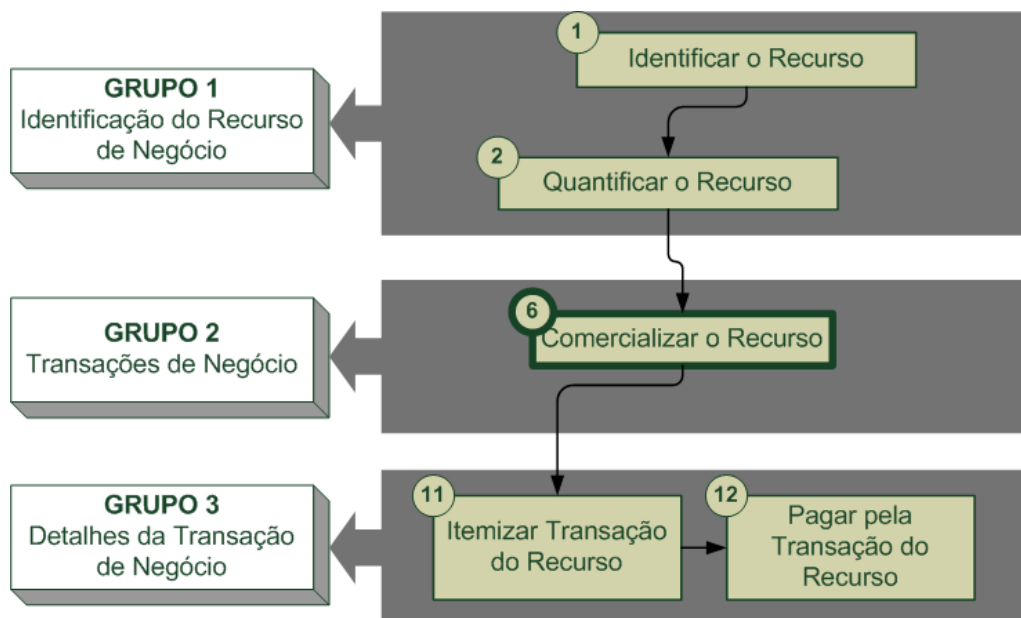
GRUPO 1
Identificação do Recurso de Negócio

1
Identificar o Recurso

2
Quantificar o Recurso

GRUPO 2
Transações de Negócio

6
Comercializar o Recurso

GRUPO 3
Detalhes da Transação de Negócio

11
Itemizar Transação do Recurso

12
Pagar pela Transação do Recurso